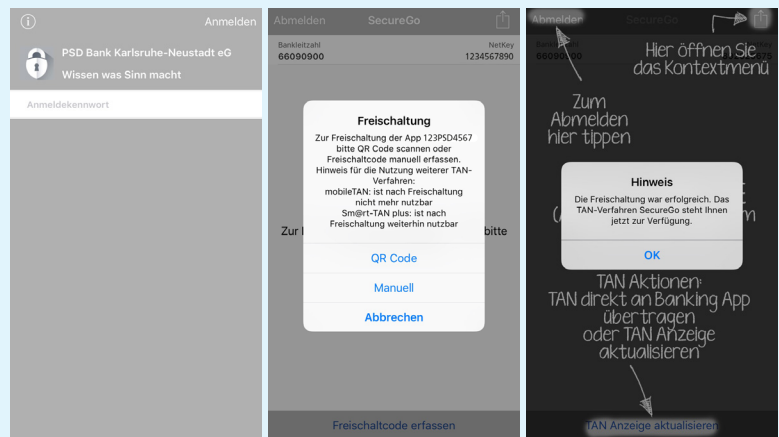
Anmelden

PSD Bank Karlsruhe-Neustadt eG

Wissen was Sinn macht

Anmeldekennwort

Abmelden SecureGo

Bankleitzahl 66090900

NetKey 1234567890

Freischaltung

Zur Freischaltung der App 123PSD4567 bitte QR Code scannen oder Freischaltcode manuell erfassen. Hinweis für die Nutzung weiterer TAN-Verfahren: mobileTAN: ist nach Freischaltung nicht mehr nutzbar Sm@rt-TAN plus: ist nach Freischaltung weiterhin nutzbar

Zur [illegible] bitte

QR Code

Manuell

Abbrechen

Freischaltcode erfassen

Abmelden SecureGo

66090900

Hier öffnen Sie das Kontextmenü

Zum Abmelden hier tippen

Hinweis

Die Freischaltung war erfolgreich. Das TAN-Verfahren SecureGo steht Ihnen jetzt zur Verfügung.

OK

TAN Aktionen: TAN direkt an Banking App übertragen oder TAN Anzeige aktualisieren

TAN Anzeige aktualisieren